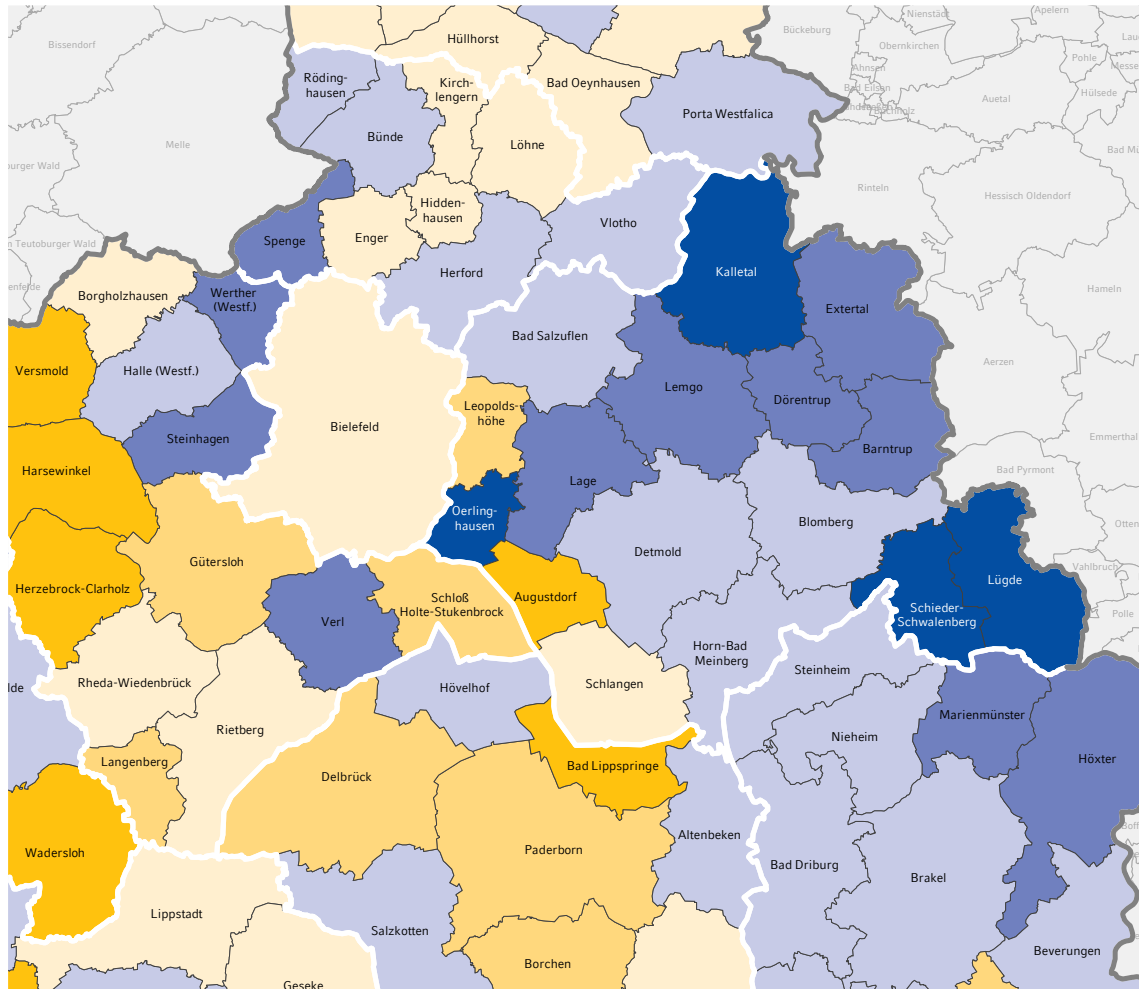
Bissendorf
Hüllhorst
Bückeburg
Nienstädt
Apelern
Obernkirchen
Pohle
Messe
Röding-
hausen
Kirch-
lengern
Bad Oeynhausen
Ahnsen
Bad Eilsen
Auetal
Hülsede
Melle
Bünde
Löhne
Porta Westfalica
Bad M
burger Wald
Rinteln
Hessisch Oldendorf
Hidden-
hausen
Vlotho
Spenge
Enger
n Teutoburger Wald
Herford
Kalletal
Borgholzhausen
Werther
(Westf.)
Extertal
Hameln
enfelde
Bad Salzuflen
Versmold
Halle (Westf.)
Lemgo
Aerzen
Leopolds-
höhe
Dörentrup
Steinhagen
Bielefeld
Emmerthal
Barntrup
Harsewinkel
Lage
Bad Pyrmont
Oerling-
hausen
Blomberg
Otten
Detmold
Lügde
Gütersloh
Vahlbruch
Herzebrock-Clarholz
Schloß
Holte-Stukenbrock
Augustdorf
Schieder-
Schwalenberg
Polle
Verl
Horn-Bad
Meinberg
Steinheim
Rheda-Wiedenbrück
Hövelhof
Schlangen
lde
Marienmünster
Rietberg
Nieheim
Höxter
Langenberg
Bad Lippspringe
Delbrück
Altenbeken
Wadersloh
Paderborn
Bad Driburg
Brakel
Lippstadt
Salzkotten
Beverungen
Borchen
Geseke